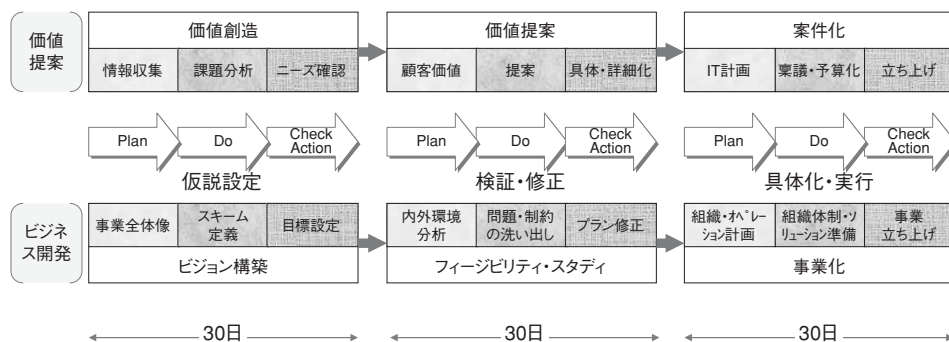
価値提案

価値創造

情報収集 | 課題分析 | ニーズ確認

価値提案

顧客価値 | 提案 | 具体・詳細化

案件化

IT計画 | 稟議・予算化 | 立ち上げ

Plan | Do | Check Action

Plan | Do | Check Action

Plan | Do | Check Action

仮説設定

検証・修正

具体化・実行

ビジネス開発

事業全体像 | スキーム定義 | 目標設定

ビジョン構築

内外環境分析 | 問題・制約の洗い出し | プラン修正

フィージビリティ・スタディ

組織・オペレーション計画 | 組織体制・ソリューション準備 | 事業立ち上げ

事業化

30日

30日

30日